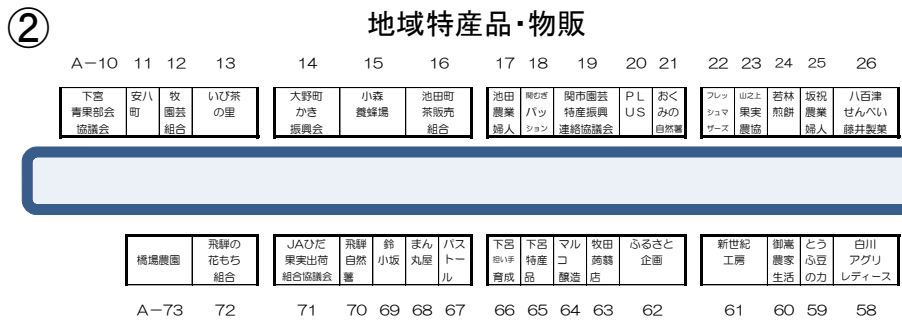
②

地域特産品・物販

A－10 11 12 13 14 15 16 17 18 19 20 21 22 23 24 25 26

| 下宮青果部会協議会 | 安八町 | 牧園芸組合 | いび茶の里 | 大野町かき振興会 | 小森養蜂場 | 池田町茶販売組合 | 池田農業婦人 | 関むぎパッション | 関市園芸特産振興連絡協議会 | PLUS | おくみの自然薯 | フレッシュマザーズ | 山之上果実農協 | 若林煎餅 | 坂祝農業婦人 | 八百津せんべい藤井製菓 |

| 橋場農園 | 飛騨の花もち組合 | JAひだ果実出荷組合協議会 | 飛騨自然薯 | 鈴小坂 | まん丸屋 | パストール | 下呂担い手育成 | 下呂特産品 | マルコ醸造 | 牧田蒟蒻店 | ふるさと企画 | 新世紀工房 | 御嵩農家生活 | とうふ豆の力 | 白川アグリレディース |

A－73 72 71 70 69 68 67 66 65 64 63 62 61 60 59 58